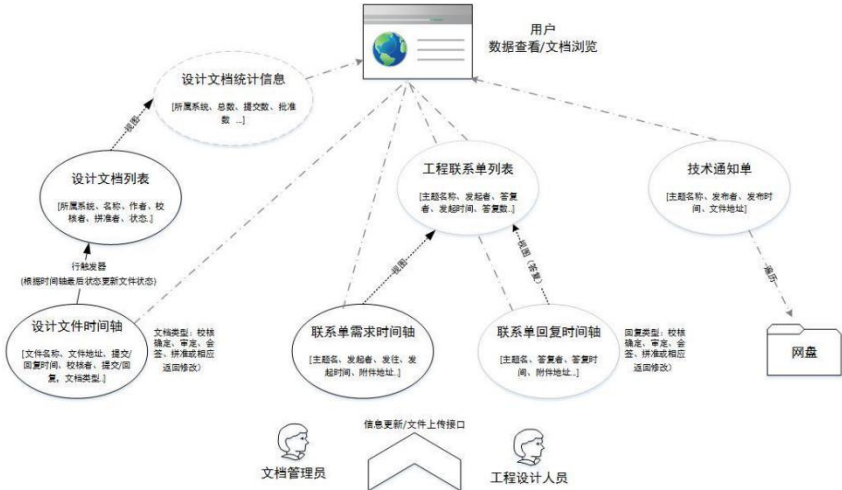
用户
数据查看/文档浏览

设计文档统计信息
[所属系统、总数、提交数、批准数 ...]

视图

设计文档列表
[所属系统、名称、作者、校核者、拼准者、状态.]

行触发器
(根据时间轴最后状态更新文件状态)

设计文件时间轴
[文件名称、文件地址、提交/回复时间、校核者、提交/回复、文档类型.]

文档类型：校核确定、审定、会签、拼准或相应返回修改)

工程联系单列表
[主题名称、发起者、答复者、发起时间、答复数..]

视图

视图（答复）

联系单需求时间轴
[主题名、发起者、发往、发起时间、附件地址..]

联系单回复时间轴
[主题名、答复者、答复时间、附件地址..]

回复类型：校核确定、审定、会签、拼准或相应返回修改)

技术通知单
[主题名称、发布者、发布时间、文件地址]

链接

网盘

信息更新/文件上传接口

文档管理员

工程设计人员